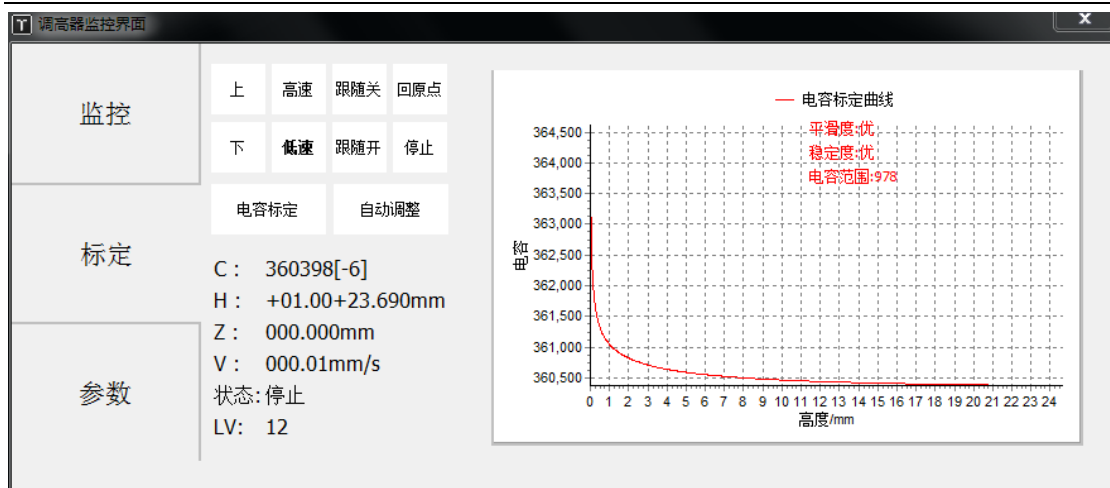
调高器监控界面

监控

标定

参数

上 高速 跟随关 回原点

下 低速 跟随开 停止

电容标定 自动调整

C : 360398[-6]
H : +01.00+23.690mm
Z : 000.000mm
V : 000.01mm/s
状态: 停止
LV: 12

— 电容标定曲线

平滑度:优
稳定度:优
电容范围:978

364,500
364,000
363,500
363,000
362,500
362,000
361,500
361,000
360,500

电容

0 1 2 3 4 5 6 7 8 9 10 11 12 13 14 15 16 17 18 19 20 21 22 23 24

高度/mm